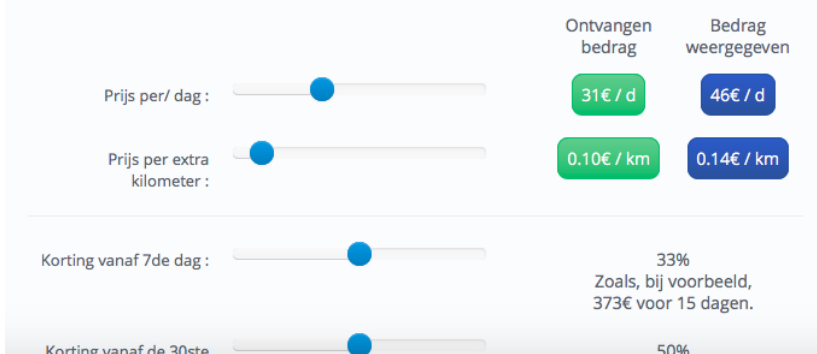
| | | Ontvangen bedrag | Bedrag weergegeven |
|---|---|---|---|
| Prijs per/ dag : | | 31€ / d | 46€ / d |
| Prijs per extra kilometer : | | 0.10€ / km | 0.14€ / km |

Korting vanaf 7de dag :

33%
Zoals, bij voorbeeld, 373€ voor 15 dagen.

Korting vanaf de 30ste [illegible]

50%